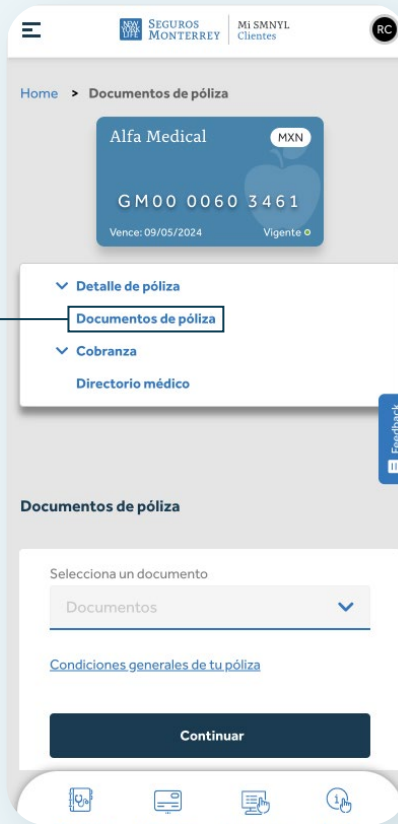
NEW YORK LIFE SEGUROS MONTERREY | Mi SMNYL Clientes

RC

Home > Documentos de póliza

Alfa Medical MXN

GM00 0060 3461

Vence: 09/05/2024 Vigente

Detalle de póliza

Documentos de póliza

Cobranza

Directorio médico

Feedback

Documentos de póliza

Selecciona un documento

Documentos

Condiciones generales de tu póliza

Continuar